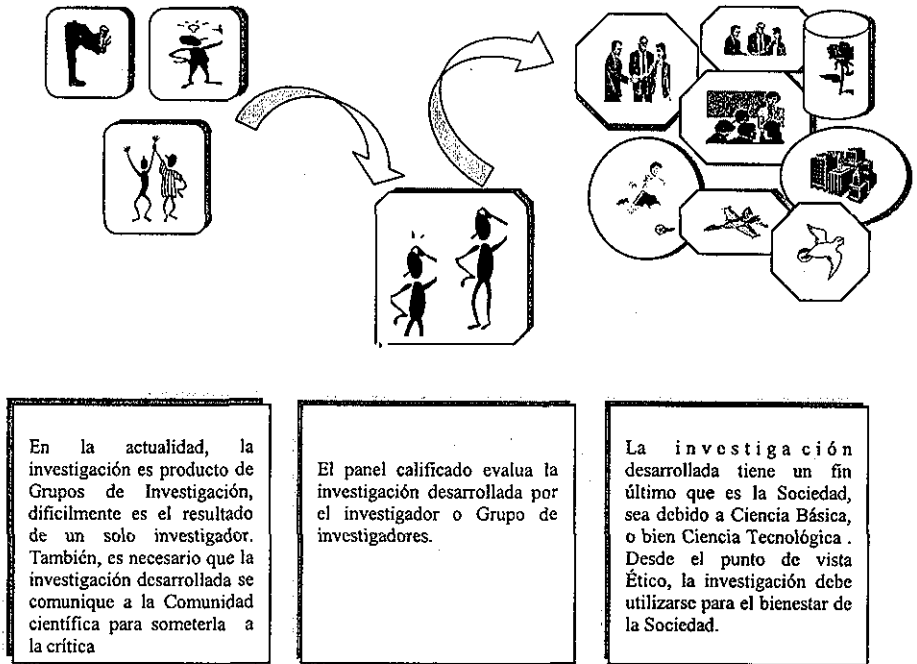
En la actualidad, la investigación es producto de Grupos de Investigación, dificilmente es el resultado de un solo investigador. También, es necesario que la investigación desarrollada se comunique a la Comunidad científica para someterla a la crítica

El panel calificado evalua la investigación desarrollada por el investigador o Grupo de investigadores.

La investigación desarrollada tiene un fin último que es la Sociedad, sea debido a Ciencia Básica, o bien Ciencia Tecnológica . Desde el punto de vista Ético, la investigación debe utilizarse para el bienestar de la Sociedad.